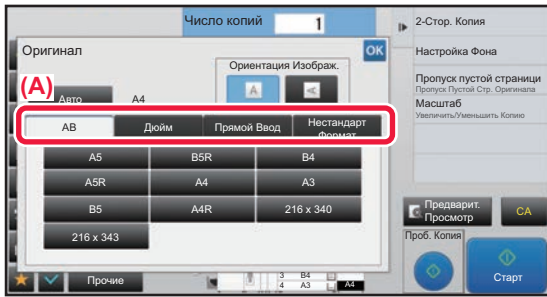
Число копий
1
Оригинал
OK
Ориентация Изображ.
(A)
Авто
A4
AB
Дюйм
Прямой Ввод
Нестандарт Формат
A5
B5R
B4
A5R
A4
A3
B5
A4R
216 x 340
216 x 343
2-Стор. Копия
Настройка Фона
Пропуск пустой страницы
Пропуск Пустой Стр. Оригинала
Масштаб
Увеличить/Уменьшить Копию
Предварит. Просмотр
CA
Проб. Копия
Старт
Прочие
3
B4
4
A3
A4